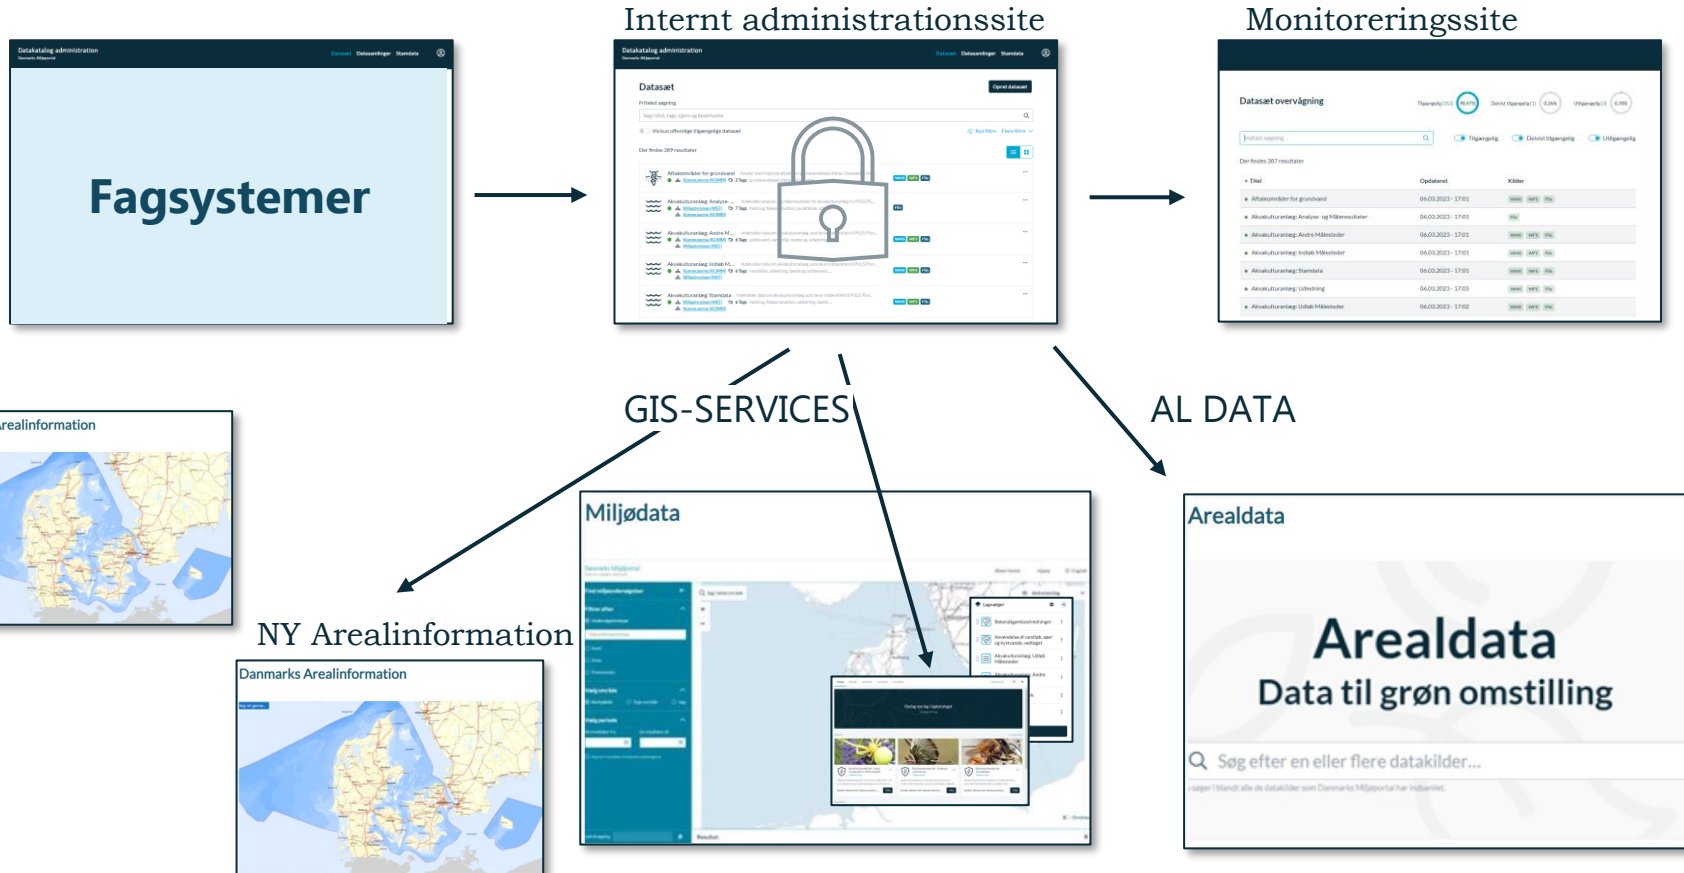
Internt administrationssite

Monitoreringssite

Datakatalog administration

Dataset Datasamlinger Stamdata

Fagsystemer

Datakatalog administration

Datasæt

Opret datasæt

Datasæt overvågning

Der findes 387 resultater

| Titel | Opdateret | Kilder |
|---|---|---|
| Aftaleområder for grundvand | 06.03.2023 - 17:01 | WMS WFS File |
| Akvakulturanlæg: Analyse- og Måleresultater | 06.03.2023 - 17:01 | File |
| Akvakulturanlæg: Andre Målesteder | 06.03.2023 - 17:01 | WMS WFS File |
| Akvakulturanlæg: Indtab Målesteder | 06.03.2023 - 17:01 | WMS WFS File |
| Akvakulturanlæg: Stamdata | 06.03.2023 - 17:01 | WMS WFS File |
| Akvakulturanlæg: Udledning | 06.03.2023 - 17:03 | WMS WFS File |
| Akvakulturanlæg: Udløb Målesteder | 06.03.2023 - 17:02 | WMS WFS File |

GIS-SERVICES

AL DATA

realinformation

NY Arealinformation

Danmarks Arealinformation

Miljødata

Arealdata

Arealdata

Data til grøn omstilling

Søg efter en eller flere datakilder...